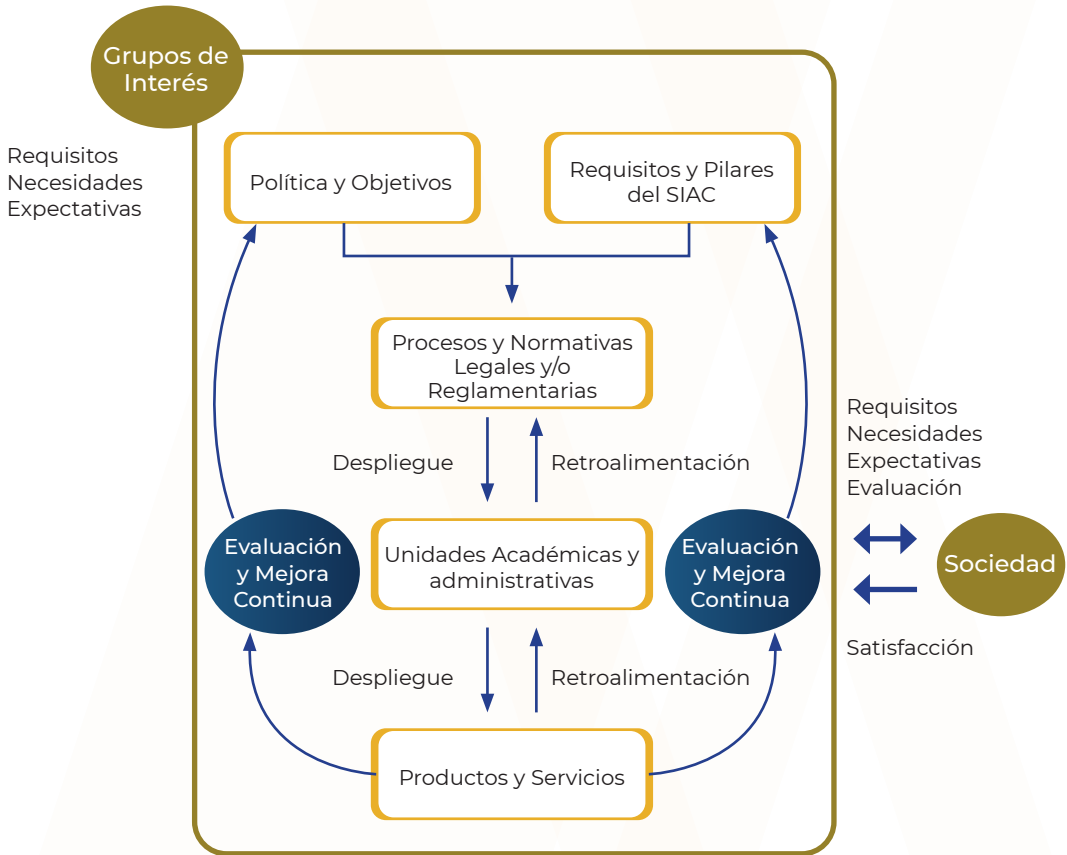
Grupos de Interés

Requisitos
Necesidades
Expectativas

Política y Objetivos

Requisitos y Pilares del SIAC

Procesos y Normativas Legales y/o Reglamentarias

Despliegue

Retroalimentación

Evaluación y Mejora Continua

Unidades Académicas y administrativas

Evaluación y Mejora Continua

Requisitos
Necesidades
Expectativas
Evaluación

Sociedad

Satisfacción

Despliegue

Retroalimentación

Productos y Servicios